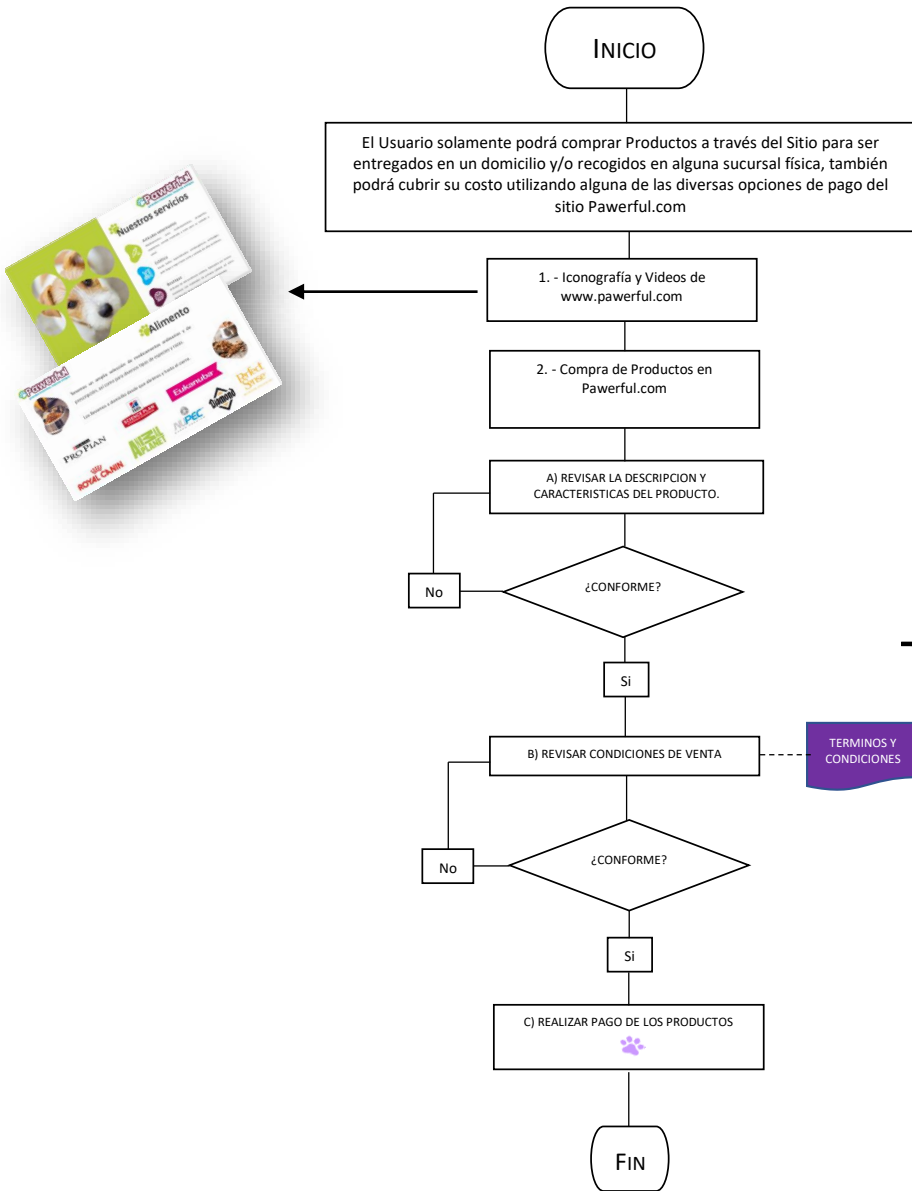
INICIO

El Usuario solamente podrá comprar Productos a través del Sitio para ser entregados en un domicilio y/o recogidos en alguna sucursal física, también podrá cubrir su costo utilizando alguna de las diversas opciones de pago del sitio Pawerful.com

1. - Iconografía y Videos de www.pawerful.com

Pawerful
Nuestros servicios

Pawerful
Alimento

Eukanuba
Diamond
Perfect Sense
PRO PLAN
ROYAL CANIN
NUPEC

2. - Compra de Productos en Pawerful.com

A) REVISAR LA DESCRIPCION Y CARACTERISTICAS DEL PRODUCTO.

No

¿CONFORME?

Si

B) REVISAR CONDICIONES DE VENTA

TERMINOS Y CONDICIONES

No

¿CONFORME?

Si

C) REALIZAR PAGO DE LOS PRODUCTOS

FIN